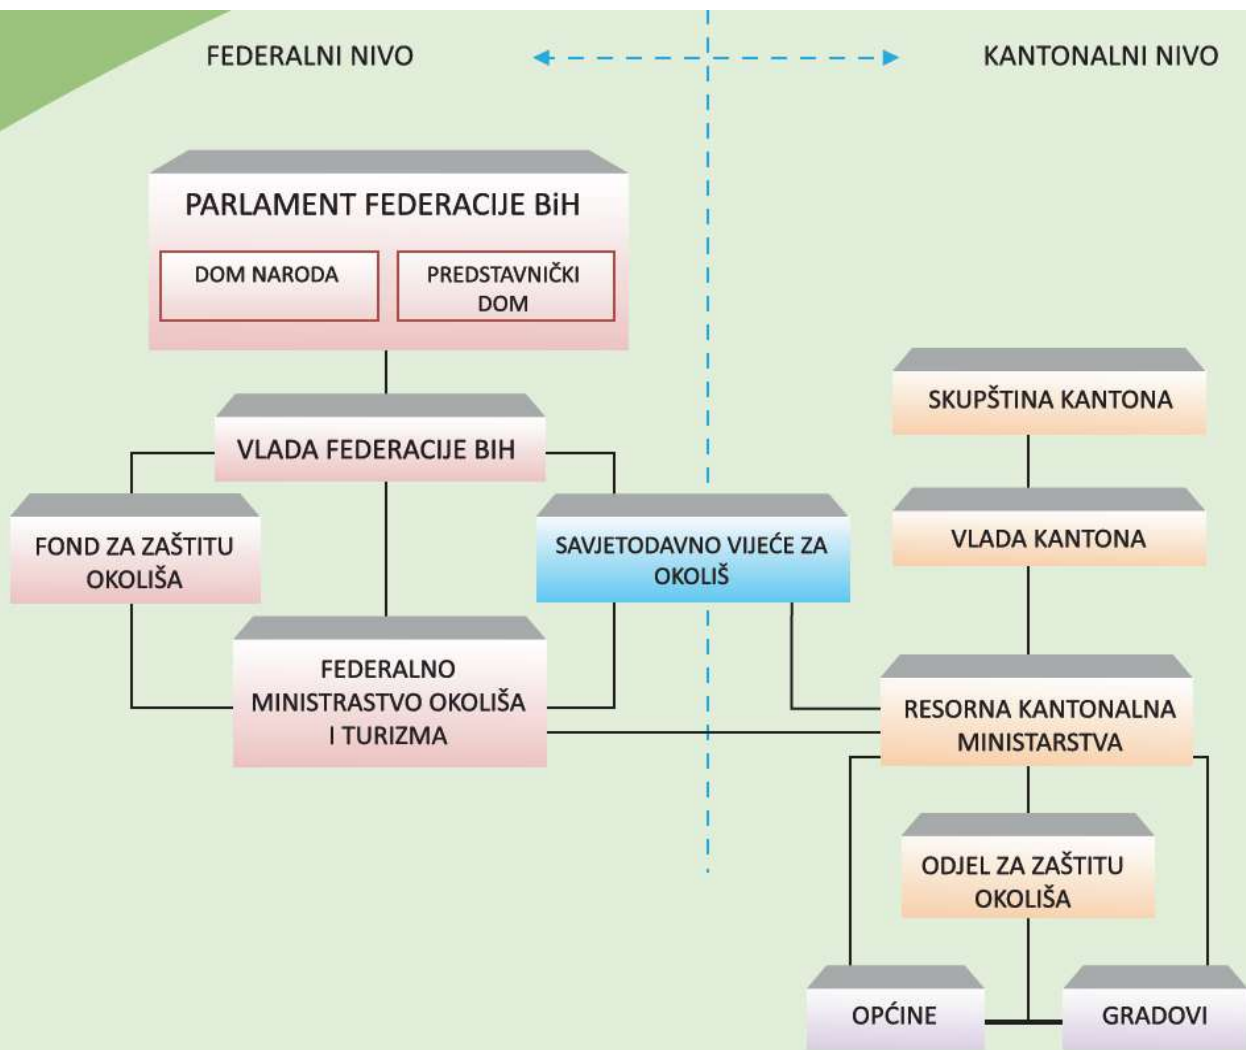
FEDERALNI NIVO

KANTONALNI NIVO

PARLAMENT FEDERACIJE BiH

DOM NARODA

PREDSTAVNIČKI DOM

VLADA FEDERACIJE BIH

FOND ZA ZAŠTITU OKOLIŠA

SAVJETODAVNO VIJEĆE ZA OKOLIŠ

FEDERALNO MINISTRASTVO OKOLIŠA I TURIZMA

SKUPŠTINA KANTONA

VLADA KANTONA

RESORNA KANTONALNA MINISTARSTVA

ODJEL ZA ZAŠTITU OKOLIŠA

OPĆINE

GRADOVI